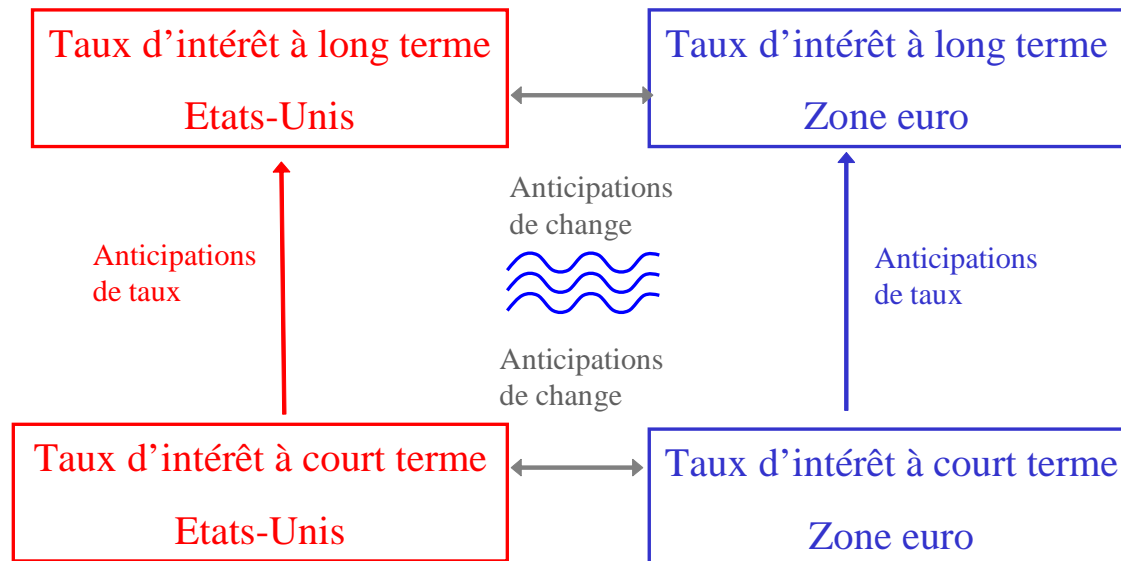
Taux d’intérêt à long terme

Etats-Unis

Taux d’intérêt à long terme

Zone euro

Anticipations de change

Anticipations de taux

Anticipations de taux

Anticipations de change

Taux d’intérêt à court terme

Etats-Unis

Taux d’intérêt à court terme

Zone euro